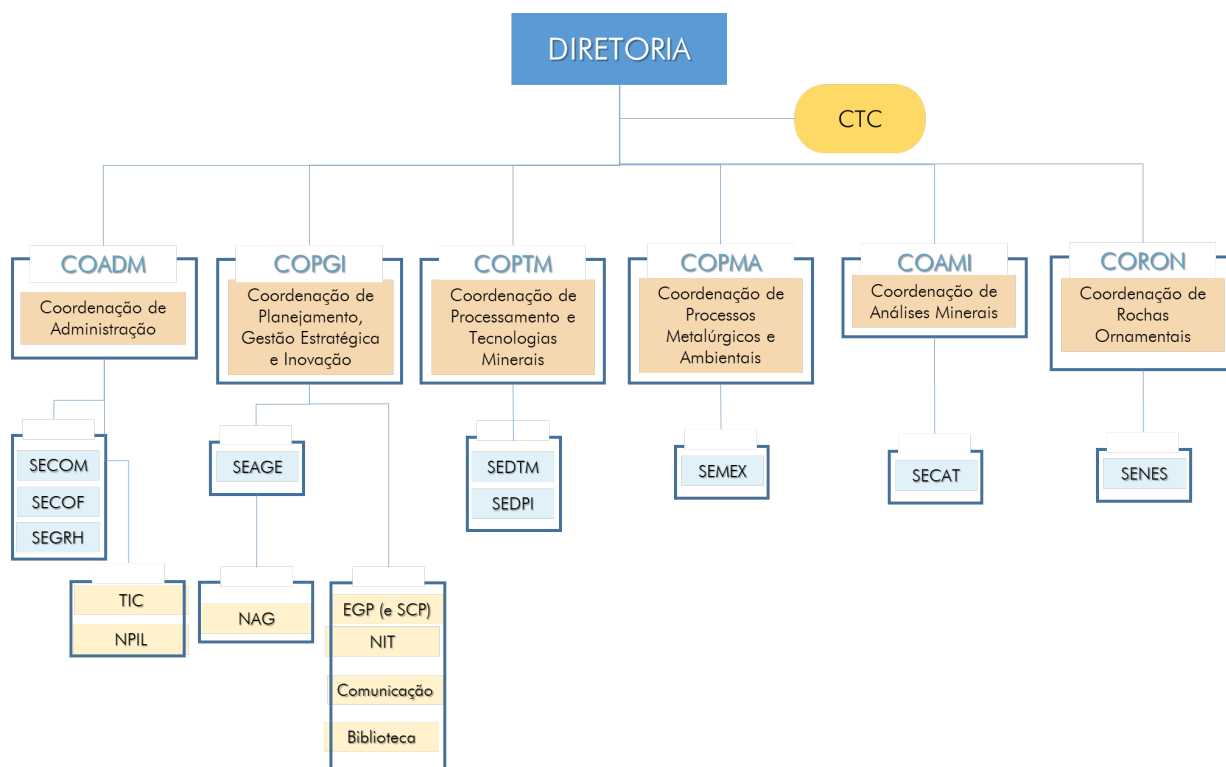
DIRETORIA

CTC

COADM
Coordenação de Administração

COPGI
Coordenação de Planejamento, Gestão Estratégica e Inovação

COPTM
Coordenação de Processamento e Tecnologias Minerais

COPMA
Coordenação de Processos Metalúrgicos e Ambientais

COAMI
Coordenação de Análises Minerais

CORON
Coordenação de Rochas Ornamentais

SECOM
SECOF
SEGRH

TIC
NPIL

SEAGE

NAG

EGP (e SCP)
NIT
Comunicação
Biblioteca

SEDTM
SEDPI

SEMEX

SECAT

SENES